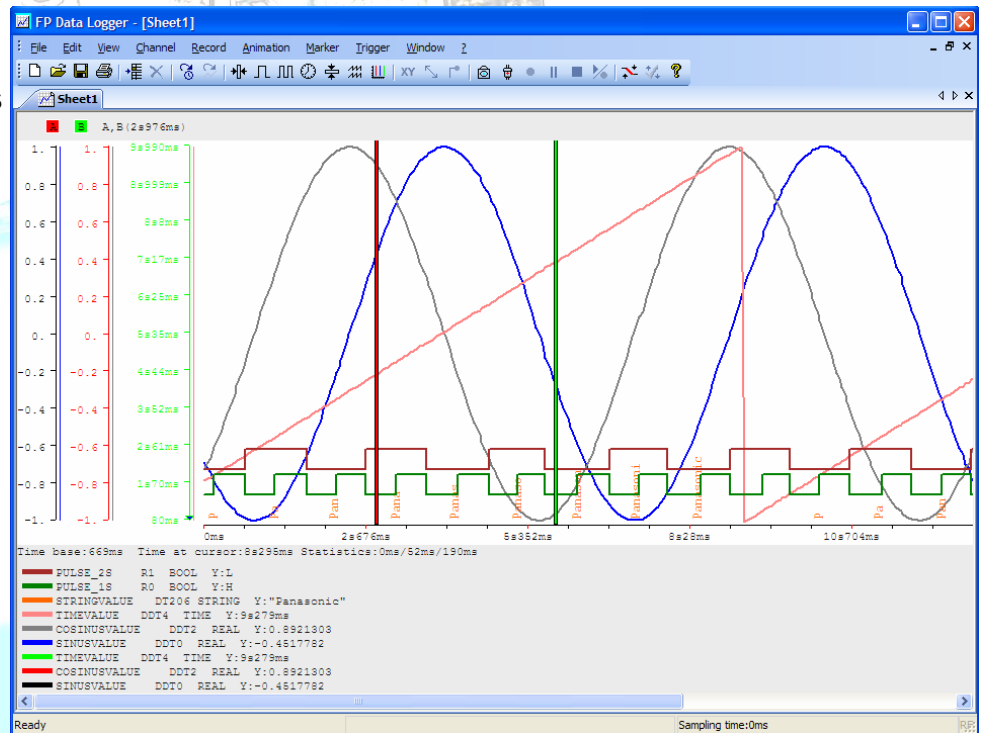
FP Data Logger - [Sheet1]

File Edit View Channel Record Animation Marker Trigger Window ?

XY

Sheet1

A B A,B(2s976ms)

1. 0.8 0.6 0.4 0.2 0. -0.2 -0.4 -0.6 -0.8 -1.

1. 0.8 0.6 0.4 0.2 0. -0.2 -0.4 -0.6 -0.8 -1.

9s990ms 8s999ms 8s8ms 7s17ms 6s26ms 5s35ms 4s44ms 3s52ms 2s61ms 1s70ms 80ms

P Pa Pan Pana Pana Panaso Panason Panasoni Panasonic P Pa Pan

0ms 2s676ms 5s352ms 8s28ms 10s704ms

Time base:669ms Time at cursor:8s295ms Statistics:0ms/52ms/190ms

PULSE_2S R1 BOOL Y:L
PULSE_1S R0 BOOL Y:H
STRINGVALUE DT206 STRING Y:"Panasonic"
TIMEVALUE DDT4 TIME Y:9s279ms
COSINUSVALUE DDT2 REAL Y:0.8921303
SINUSVALUE DDT0 REAL Y:-0.4517782
TIMEVALUE DDT4 TIME Y:9s279ms
COSINUSVALUE DDT2 REAL Y:0.8921303
SINUSVALUE DDT0 REAL Y:-0.4517782

Ready Sampling time:0ms